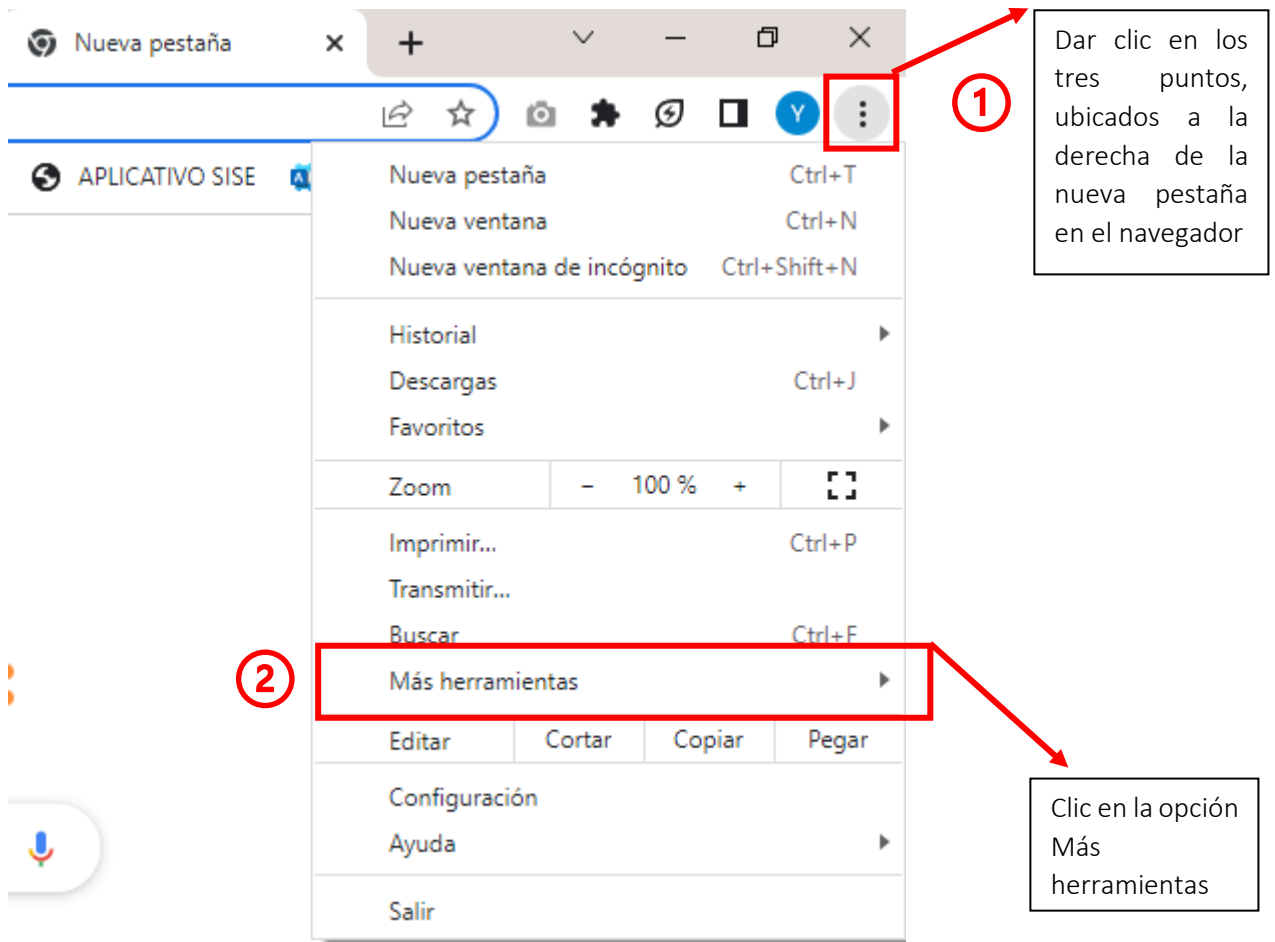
Nueva pestaña ×

+

Y

APLICATIVO SISE

Dar clic en los tres puntos, ubicados a la derecha de la nueva pestaña en el navegador

1

Nueva pestaña Ctrl+T
Nueva ventana Ctrl+N
Nueva ventana de incógnito Ctrl+Shift+N

Historial
Descargas Ctrl+J
Favoritos

Zoom – 100 % +

Imprimir... Ctrl+P
Transmitir...
Buscar Ctrl+F

2

Más herramientas

| Editar | Cortar | Copiar | Pegar |
|---|---|---|---|

Configuración
Ayuda

Salir

Clic en la opción Más herramientas